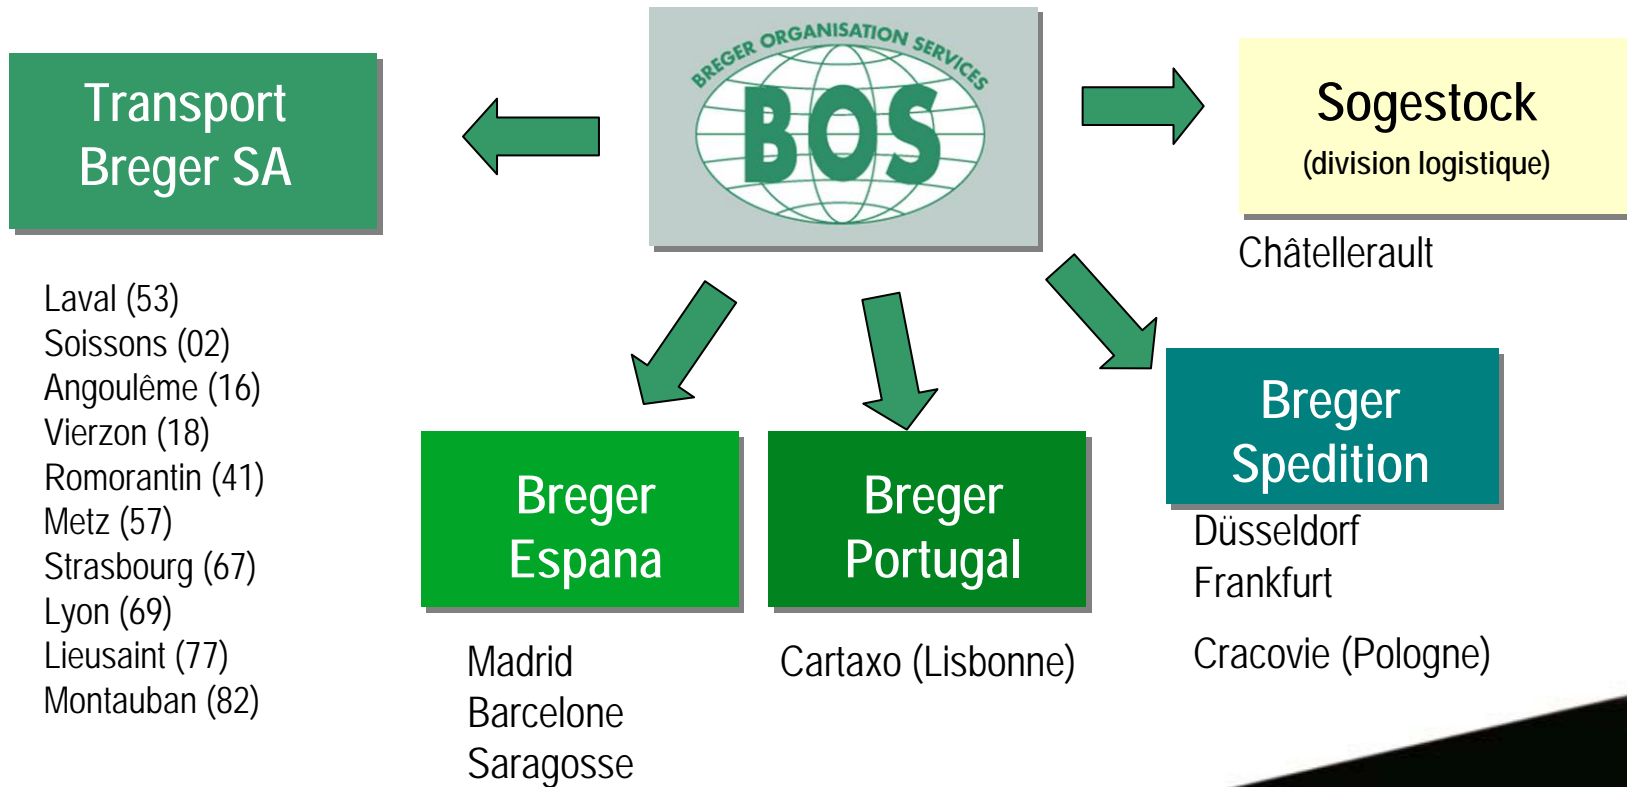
BREGER ORGANISATION SERVICES
BOS

Transport Breger SA

Laval (53)
Soissons (02)
Angoulême (16)
Vierzon (18)
Romorantin (41)
Metz (57)
Strasbourg (67)
Lyon (69)
Lieusaint (77)
Montauban (82)

Sogestock
(division logistique)

Châtellerault

Breger Espana

Madrid
Barcelone
Saragosse

Breger Portugal

Cartaxo (Lisbonne)

Breger Spedition

Düsseldorf
Frankfurt
Cracovie (Pologne)